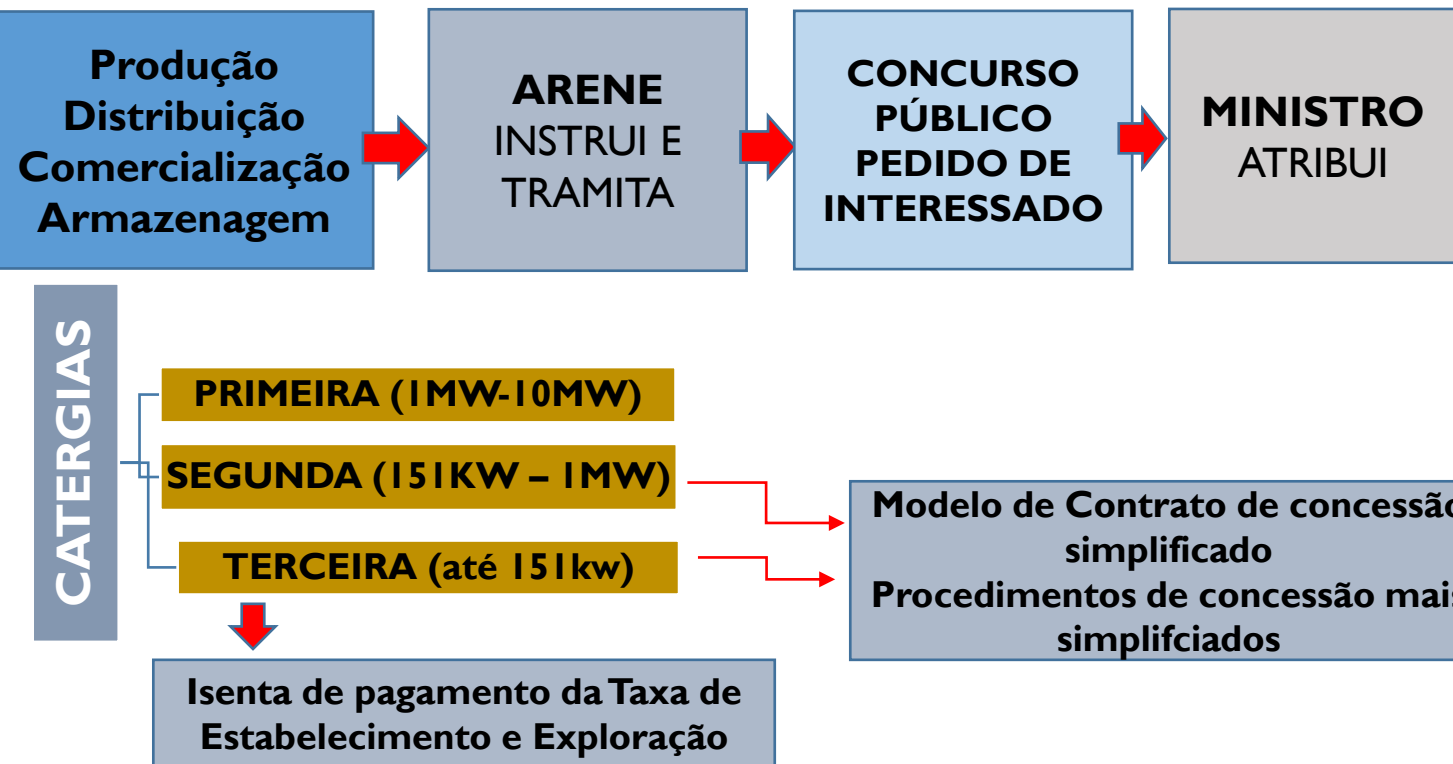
Produção Distribuição Comercialização Armazenagem

ARENE INSTRUI E TRAMITA

CONCURSO PÚBLICO PEDIDO DE INTERESSADO

MINISTRO ATRIBUI

CATERGIAS

PRIMEIRA (1MW-10MW)

SEGUNDA (151KW – 1MW)

TERCEIRA (até 151kw)

Modelo de Contrato de concessã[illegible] simplificado
Procedimentos de concessão mai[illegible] simplifciados

Isenta de pagamento da Taxa de Estabelecimento e Exploração